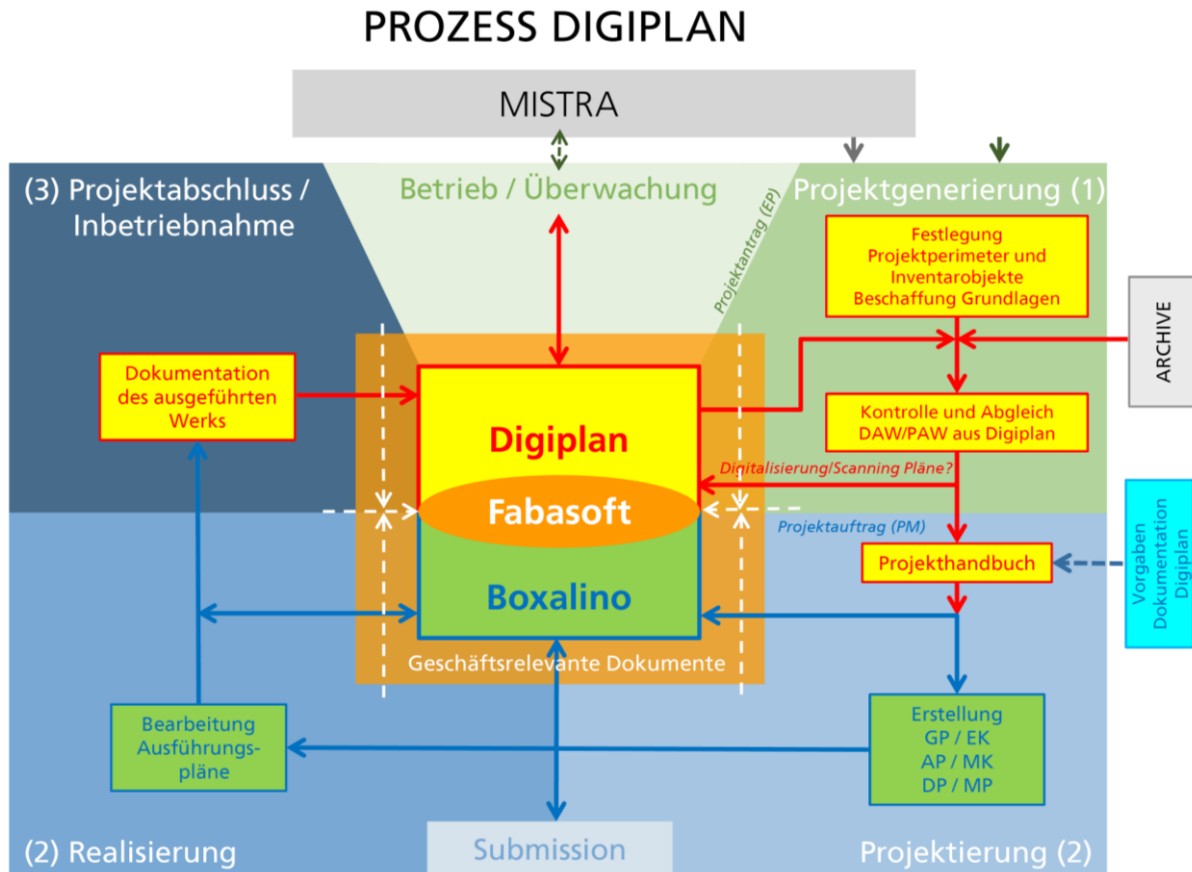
PROZESS DIGIPLAN

MISTRA

(3) Projektabschluss / Inbetriebnahme

Betrieb / Überwachung

Projektgenerierung (1)

Projektantrag (EP)

Festlegung Projektperimeter und Inventarobjekte Beschaffung Grundlagen

ARCHIVE

Dokumentation des ausgeführten Werks

Digiplan

Kontrolle und Abgleich DAW/PAW aus Digiplan

Digitalisierung/Scanning Pläne?

Fabasoft

Projektauftrag (PM)

Projekthandbuch

Vorgaben Dokumentation Digiplan

Boxalino

Geschäftsrelevante Dokumente

Bearbeitung Ausführungspläne

Erstellung GP / EK AP / MK DP / MP

(2) Realisierung

Submission

Projektierung (2)